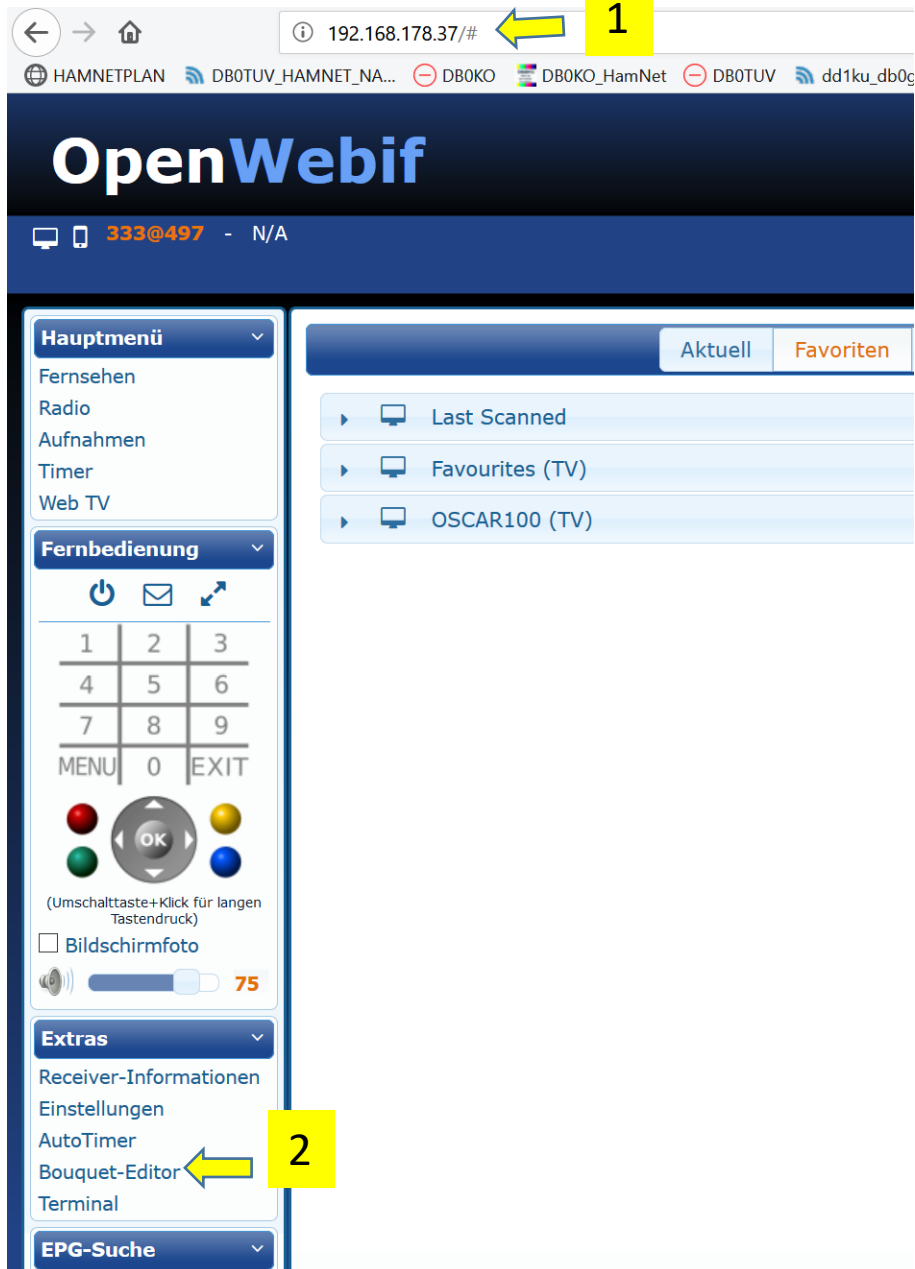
192.168.178.37/#

1

HAMNETPLAN DB0TUV_HAMNET_NA... DB0KO DB0KO_HamNet DB0TUV dd1ku_db0g

OpenWebif

333@497 - N/A

Hauptmenü
Fernsehen
Radio
Aufnahmen
Timer
Web TV

Fernbedienung

| 1 | 2 | 3 |
|---|---|---|
| 4 | 5 | 6 |
| 7 | 8 | 9 |
| MENU | 0 | EXIT |

OK

(Umschalttaste+Klick für langen Tastendruck)

Bildschirmfoto

75

Extras
Receiver-Informationen
Einstellungen
AutoTimer
Bouquet-Editor
Terminal

2

EPG-Suche

Aktuell Favoriten

Last Scanned
Favourites (TV)
OSCAR100 (TV)